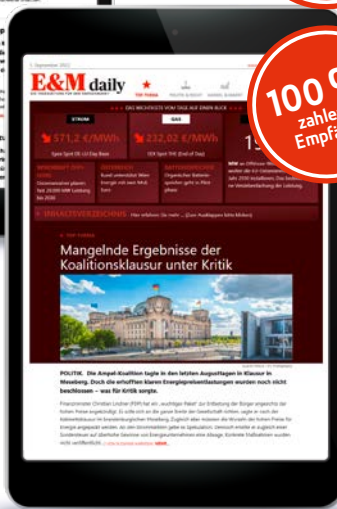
5. September 2023

E&M daily

TOP-THEMA

STROM

GAS

571,2 €/MWh

Spot Sprit DE-LU Day Base

232,02 €/MWh

DE Spot THE (End of Day)

INHALTSVERZEICHNIS

TOP-THEMA

Mangelnde Ergebnisse der Koalitionsklausur unter Kritik

POLITIK. Die Ampel-Koalition tagte in den letzten Augusttagen in Klausur in Meseberg. Doch die erhofften klaren Energiepreisentlastungen wurden noch nicht beschlossen – was für Kritik sorgte.

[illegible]

100
zahle
Empfä